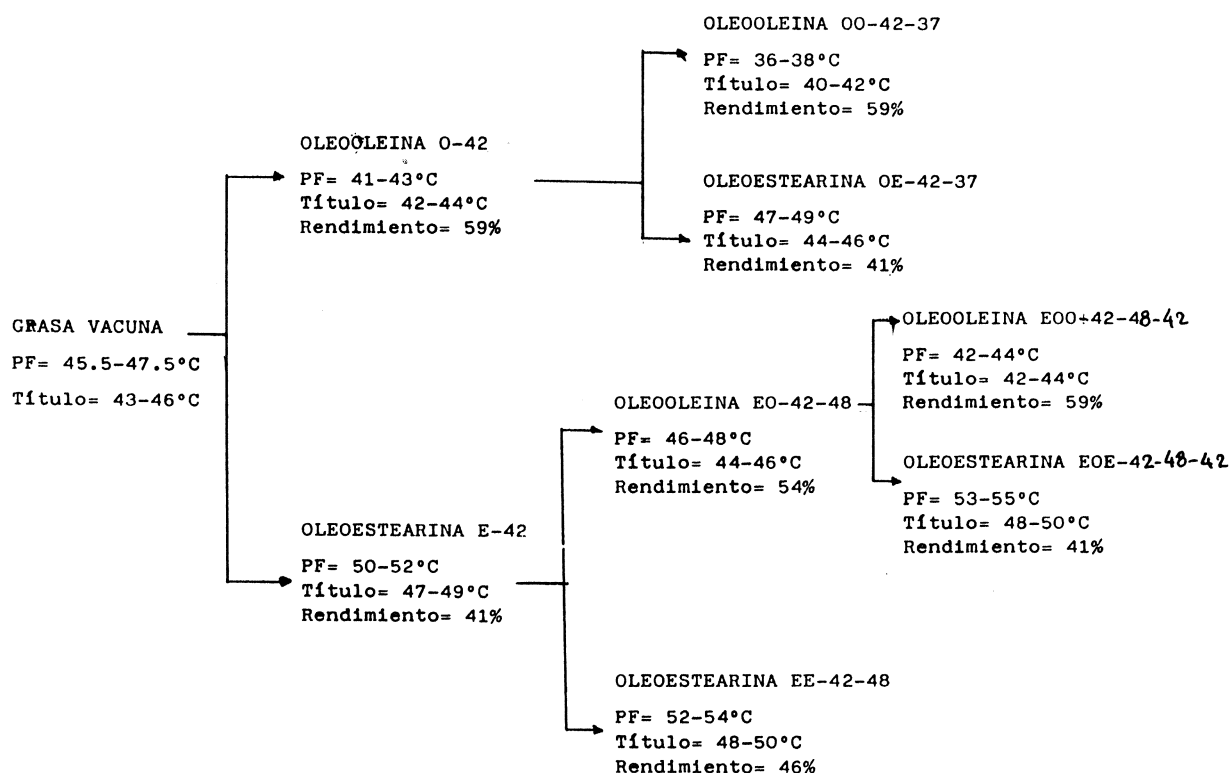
OLEOOLEINA OO-42-37

PF= 36-38°C
Título= 40-42°C
Rendimiento= 59%

OLEOOLEINA O-42

PF= 41-43°C
Título= 42-44°C
Rendimiento= 59%

OLEOESTEARINA OE-42-37

PF= 47-49°C
Título= 44-46°C
Rendimiento= 41%

GRASA VACUNA

PF= 45.5-47.5°C

Título= 43-46°C

OLEOOLEINA EOO-42-48-42

PF= 42-44°C
Título= 42-44°C
Rendimiento= 59%

OLEOOLEINA EO-42-48

PF= 46-48°C
Título= 44-46°C
Rendimiento= 54%

OLEOESTEARINA EOE-42-48-42

PF= 53-55°C
Título= 48-50°C
Rendimiento= 41%

OLEOESTEARINA E-42

PF= 50-52°C
Título= 47-49°C
Rendimiento= 41%

OLEOESTEARINA EE-42-48

PF= 52-54°C
Título= 48-50°C
Rendimiento= 46%